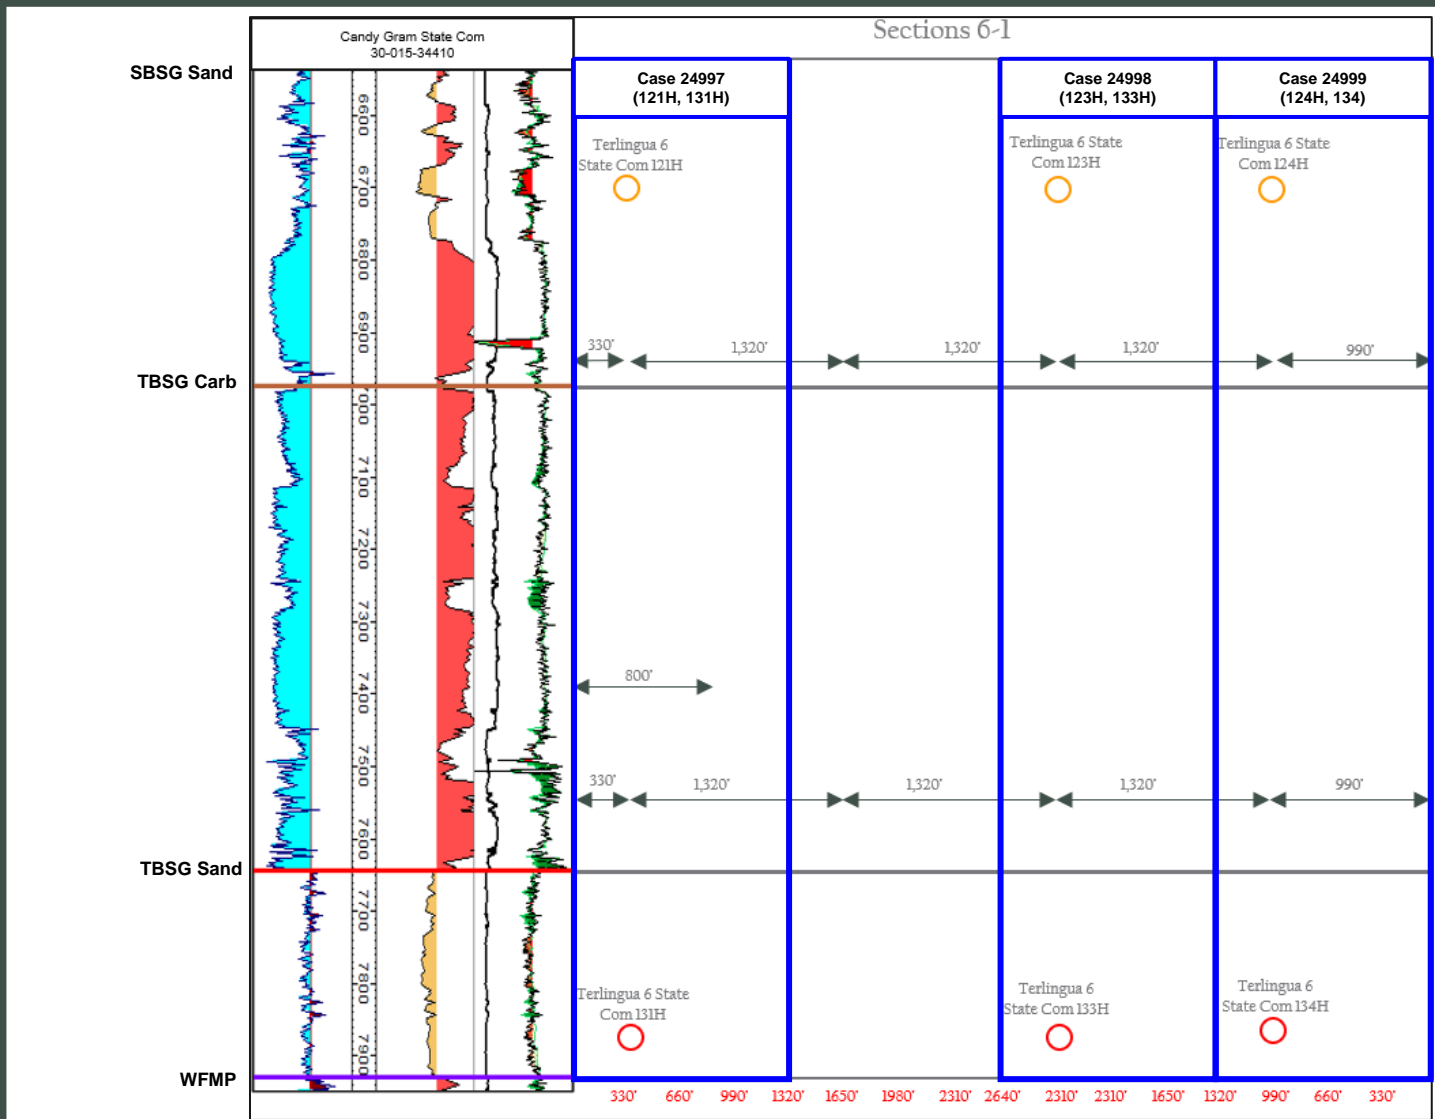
Candy Gram State Com
30-015-34410

Sections 6-1

SBSG Sand

Case 24997
(121H, 131H)

Case 24998
(123H, 133H)

Case 24999
(124H, 134)

Terlingua 6 State Com 121H

Terlingua 6 State Com 123H

Terlingua 6 State Com 124H

6600
6700
6800
6900
7000
7100
7200
7300
7400
7500
7600
7700
7800
7900

330'
1,320'
1,320'
1,320'
990'

TBSG Carb

800'

330'
1,320'
1,320'
1,320'
990'

TBSG Sand

Terlingua 6 State Com 131H

Terlingua 6 State Com 133H

Terlingua 6 State Com 134H

WFMP

330' 660' 990' 1320' 1650' 1980' 2310' 2640' 2310' 2310' 1650' 1320' 990' 660' 330'